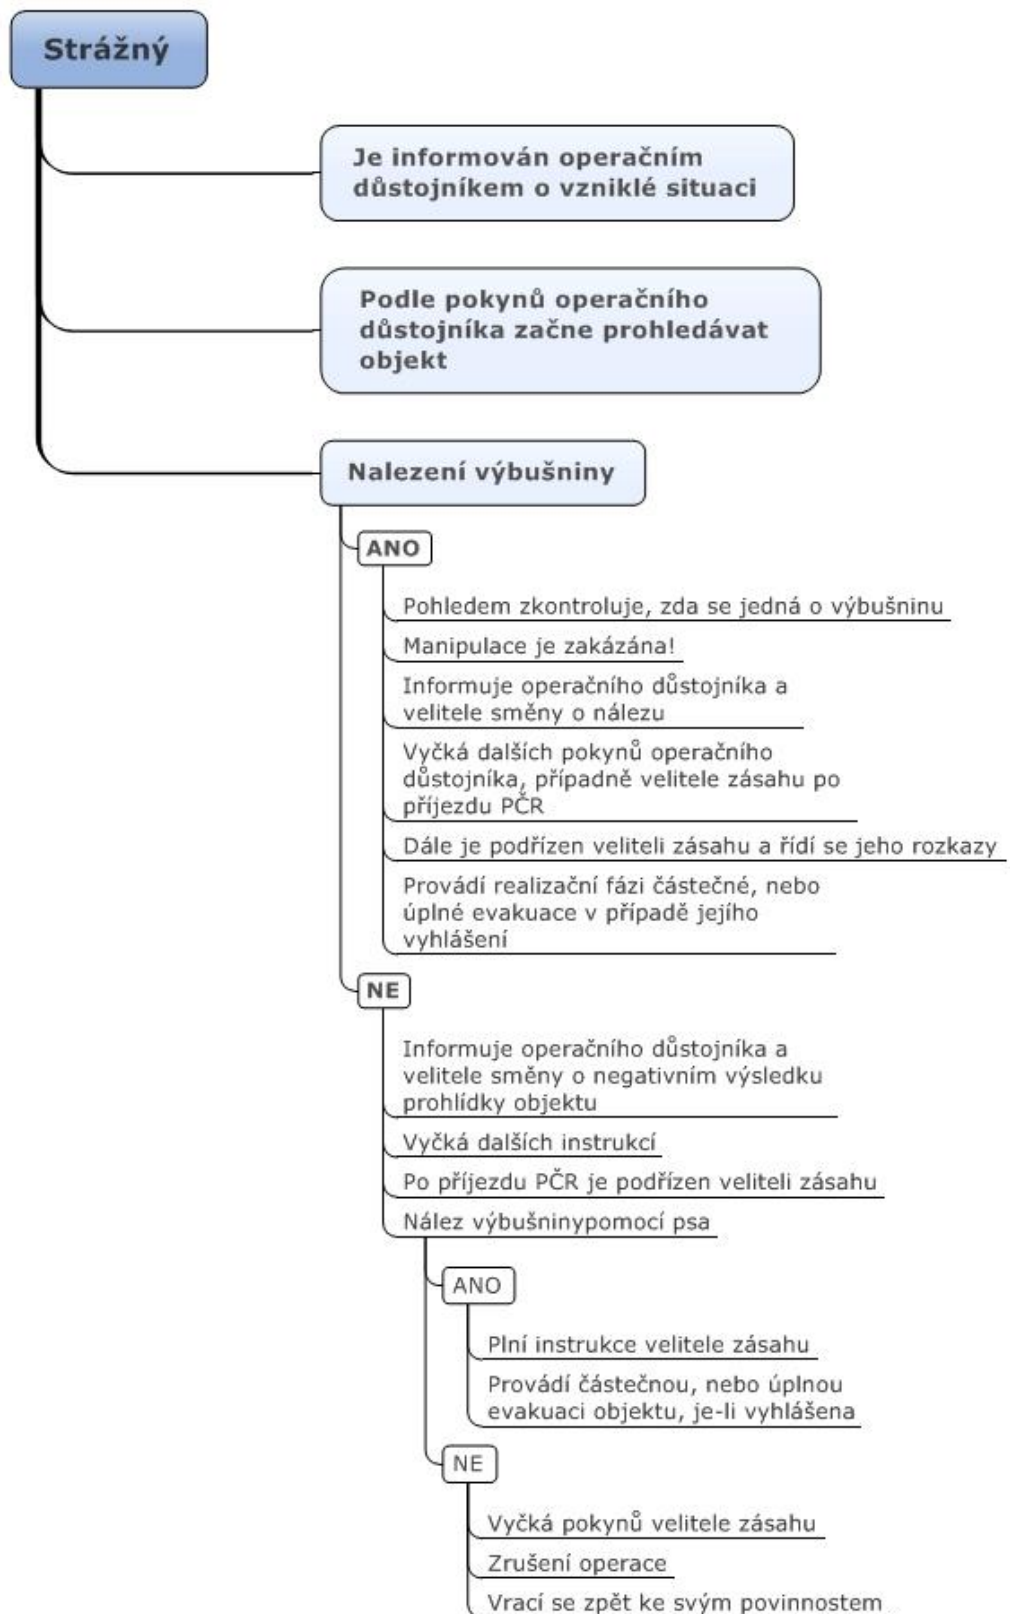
Strážný

Je informován operačním důstojníkem o vzniklé situaci

Podle pokynů operačního důstojníka začne prohledávat objekt

Nalezení výbušniny

ANO

Pohledem zkontroluje, zda se jedná o výbušninu

Manipulace je zakázána!

Informuje operačního důstojníka a velitele směny o nálezu

Vyčká dalších pokynů operačního důstojníka, případně velitele zásahu po příjezdu PČR

Dále je podřízen veliteli zásahu a řídí se jeho rozkazy

Provádí realizační fázi částečné, nebo úplné evakuace v případě jejího vyhlášení

NE

Informuje operačního důstojníka a velitele směny o negativním výsledku prohlídky objektu

Vyčká dalších instrukcí

Po příjezdu PČR je podřízen veliteli zásahu

Nález výbušninypomocí psa

ANO

Plní instrukce velitele zásahu

Provádí částečnou, nebo úplnou evakuaci objektu, je-li vyhlášena

NE

Vyčká pokynů velitele zásahu

Zrušení operace

Vrací se zpět ke svým povinnostem